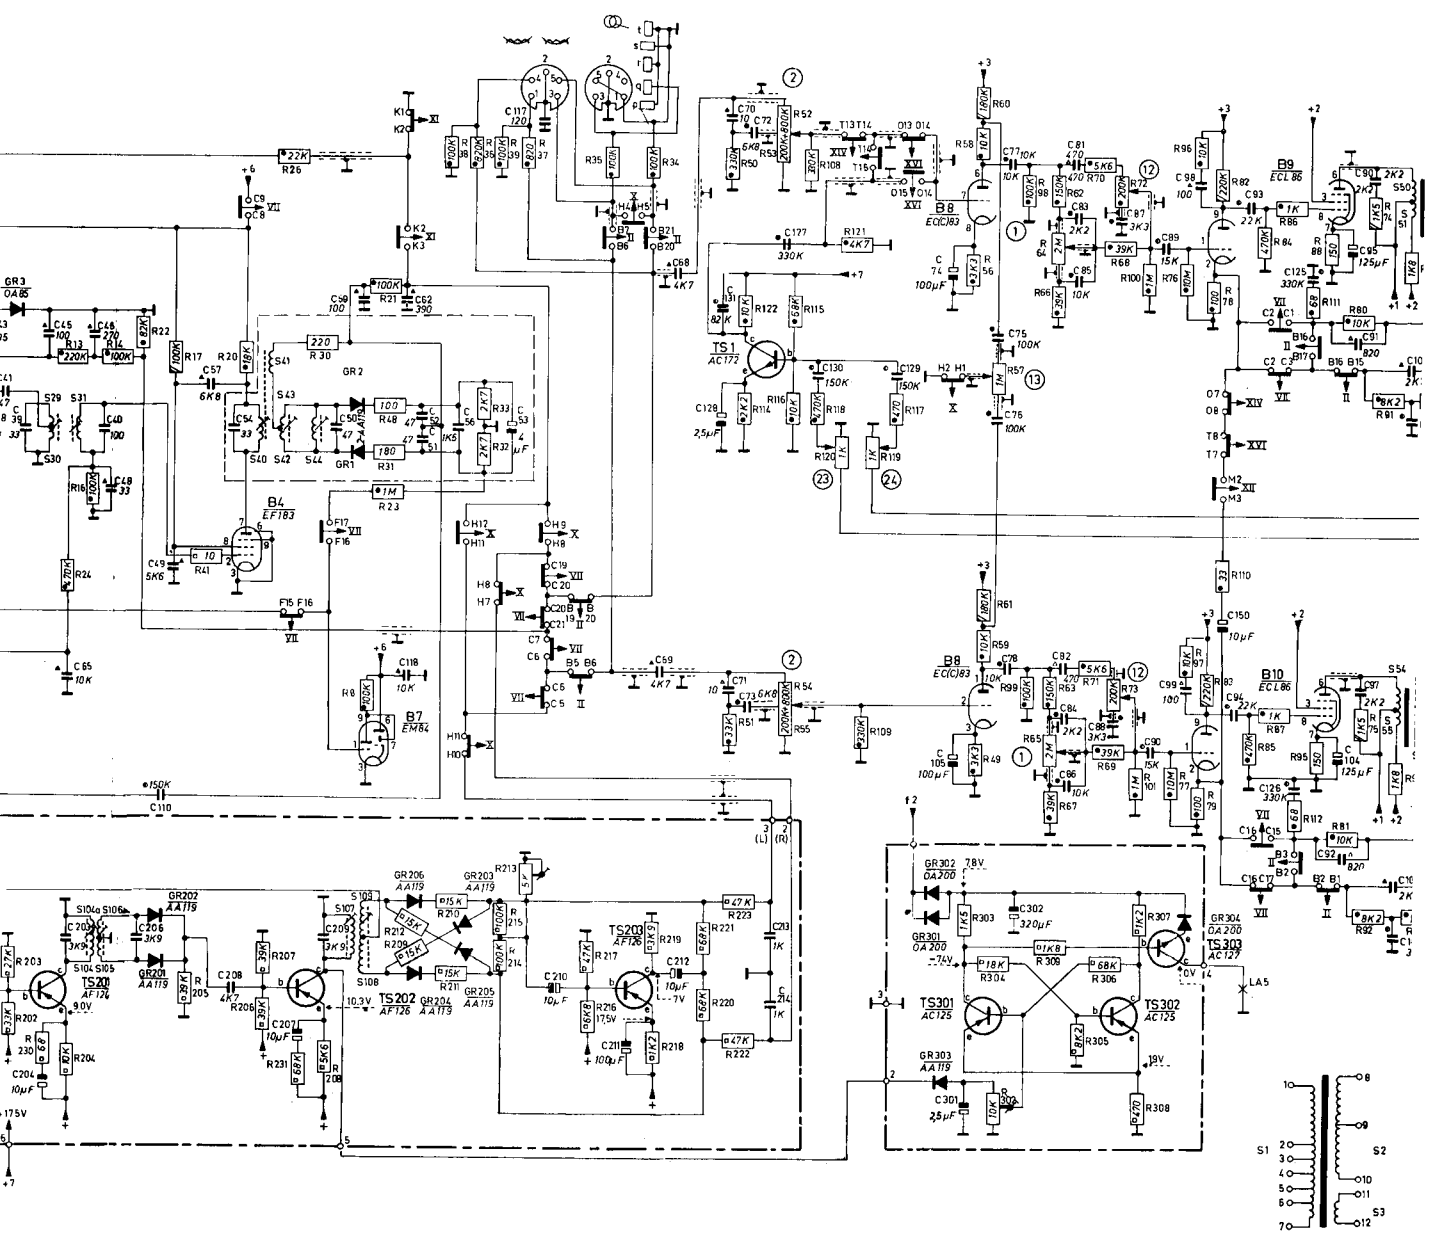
R26 22K
K1 K2 XI
C9 C8 VII +6
GR3 OA85
C45 100 C48 270 R13 220K R14 100K R22 82K R17 100K R20 18K
C57 6K8
C59 100 R21 100K C62 390
K2 K3 XI
R30 220 S41 GR2 S43 S42 S44 C54 33 S40 C50 47 R48 100 AA119 GR1 R31 180 C 56 47 1K5 R33 2K7 R32 2K7 C53 4 μF
B4 EF183
R23 1M
F17 F16 VII
C49 5K6 R41 10
F15 F16 VII
R24 470K
C65 10K
R16 100K C48 33 C40 100 S29 S31 S30 C39 33
C41
R8 20K C118 10K B7 EM84 +6
H12 H11 X H9 H8 X
C19 C20 VII
H8 H7 X
C20B C21 B 19 20 VII II
C7 C6 VII
B5 B6 C69 4K7
C6 C5 VII
H11 H10 X
C110 150K
R 38 100K R 36 220K R 39 100K R 37 820 C117 120
R35 100K R34 100K
t s r q p
H4 H5 X
B7 B6 II B21 B20 II
C68 4K7
C70 10 C72 6K8 R52 200K+800K R53 R50 330K R108 330K
T13 T14 T15 T16 XIV O13 O14 O15 O14 XVI XVI
C177 330K R121 4K7
+7
C131 82K R122 10K R115 56K
TS1 AC172
C130 150K C129 150K
C128 2,5μF R114 2K2 R116 10K R118 470K R117 470
R120 1K R119 1K
23 24
H2 H1 X
C75 100K R57 1M C76 100K
13
+3 R60 180K R58 10K
C77 10K R98 100K
B8 EC(C)83
C 74 100μF R 56 3K3
1
C81 470 470 R70 5K6 R62 150K C83 2K2 R72 200K C87 3K3 12
R 64 2M R68 39K C85 10K R66 39K
C89 15K R100 1M R76 10M R 78 100
R96 10K C98 100 R82 220K C93 22K R86 1K R 84 470K
B9 ECL86
+3 +2
C90 2K2 R 88 150 C95 125μF R1K5 S50 S 51 1K8
C125 330K R111 68
C2 C1 VII R80 10K C91 820 II
B16 B17 B15 B16 C2 C3 VII II
C10 2K
R91 8K2
O7 O8 XIV
T8 T7 XVI
M2 M3 XII
R110 33
+3 R61 180K R59 10K
C78 10K R99 100K C82 470 R71 5K6 R63 150K R73 200K 12
B8 EC(C)83
C 105 100μF R49 3K3
C71 10 C73 6K8 R54 200K+800K R55 R51 33K R109 330K 2
R65 2M C84 2K2 C88 3K3 R69 39K C86 10K R67 39K 1
C90 15K R 101 1M R 77 10M R 79 100
C150 10μF +3 +2
R 97 10K C99 100 R83 220K C94 22K R87 1K R85 470K
B10 ECL86
C97 2K2 R 75 1K5 S 55 S54 R95 150 C 104 125μF 1K8 R9
C126 330K R112 68 +1 +2
VII C16 C15 R81 10K C92 820 II
B3 B2 C16 C17 B2 B1 VII II
R92 8K2 C1 3 C10 2K
3 (L) 2 (R)
C213 1K C214 1K
R213 5K
GR206 AA119 GR203 AA119 R210 15K S103 S107 R212 15K R209 15K S108 R211 15K GR205 AA119 GR204 AA119 R 215 100K R 214 100K
C209 3K9
C208 4K7 R 205 39K R207 39K R206 39K
S104 S106 C203 3K9 C206 3K9 GR202 AA119 GR201 AA119 S104 S105
R 203 27K TS201 AF124 9,0V R202 33K R 230 68 R204 10K C204 10μF
175V +7 6
TS202 AF126 10,3V
C207 10μF R231 68K 5K6 R 208
TS203 AF126 R219 3K9 R217 47K C212 10μF 7V R221 68K R220 68K R223 47K R222 47K
C210 10μF R216 6K8 17,5V C211 100μF R218 1K2
5
f2
GR302 OA200 7,8V C302 320μF R303 1K5 R307 1K2
GR301 OA200 -7,4V R309 1K8 R304 18K R306 68K
GR304 OA200 TS303 AC127 0V 4 LA5
TS301 AC125 TS302 AC125
3 2
R305 8K2 19V
GR303 AA119 C301 2,5μF 10K R 302 R308 470
S1 1 2 3 4 5 6 7 S2 8 9 10 11 12 S3